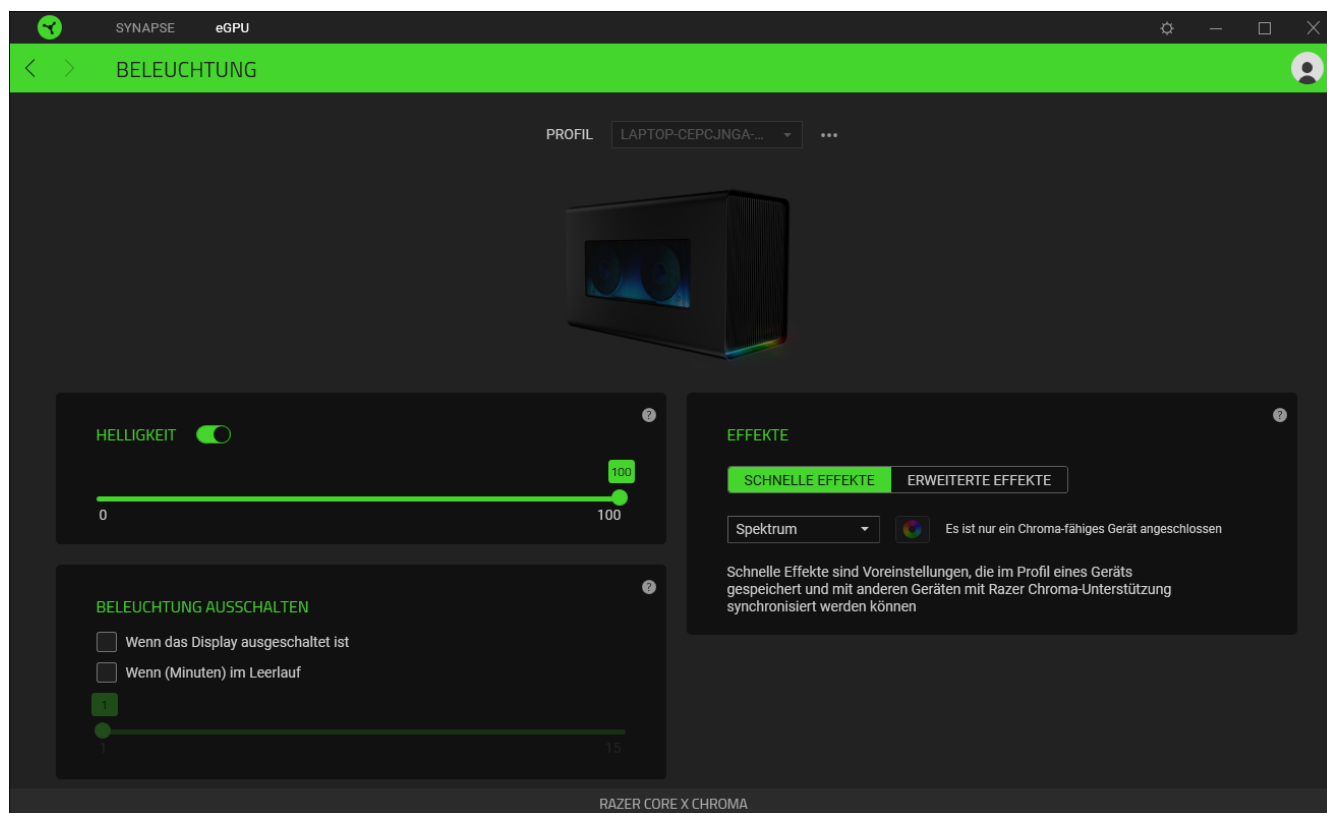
SYNAPSE eGPU

BELEUCHTUNG

PROFIL LAPTOP-CEPCJNGA-... •••

HELLIGKEIT

100

0 100

BELEUCHTUNG AUSSCHALTEN

Wenn das Display ausgeschaltet ist

Wenn (Minuten) im Leerlauf

1

1 15

EFFEKTE

SCHNELLE EFFEKTE | ERWEITERTE EFFEKTE

Spektrum

Es ist nur ein Chroma-fähiges Gerät angeschlossen

Schnelle Effekte sind Voreinstellungen, die im Profil eines Geräts gespeichert und mit anderen Geräten mit Razer Chroma-Unterstützung synchronisiert werden können

RAZER CORE X CHROMA